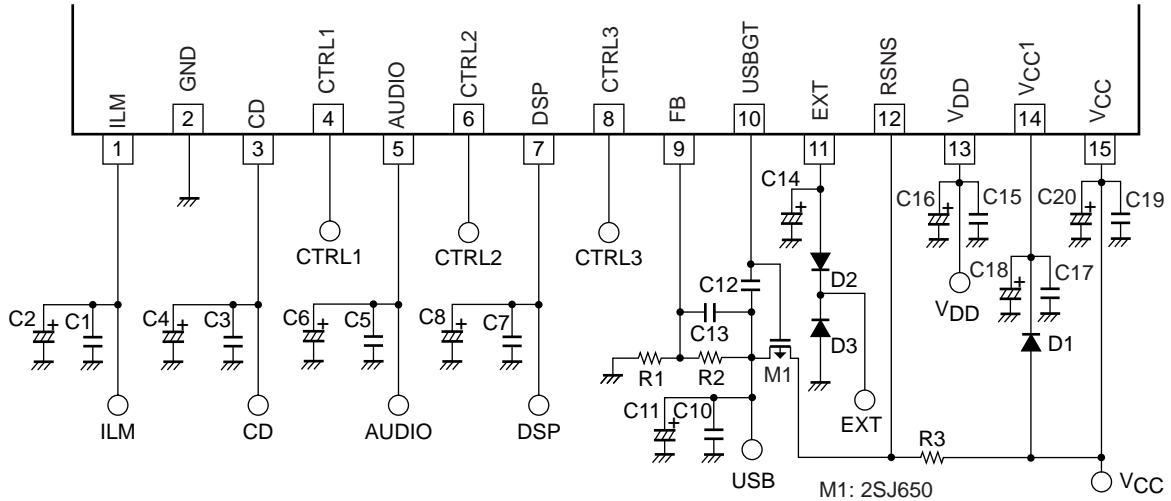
ILM GND CD CTRL1 AUDIO CTRL2 DSP CTRL3 FB USBGT EXT RSNS $V_{DD}$ $V_{CC}1$ $V_{CC}$

2 4 6 8 10 12 14

1 3 5 7 9 11 13 15

C14 C16 C15 C20 C19

CTRL1 CTRL2 CTRL3

C12 D2 C18 C17

C2 C1 C4 C3 C6 C5 C8 C7 C13 $V_{DD}$

D3 D1

R1 R2 M1

C11 C10 EXT

ILM CD AUDIO DSP R3

USB M1: 2SJ650 $V_{CC}$